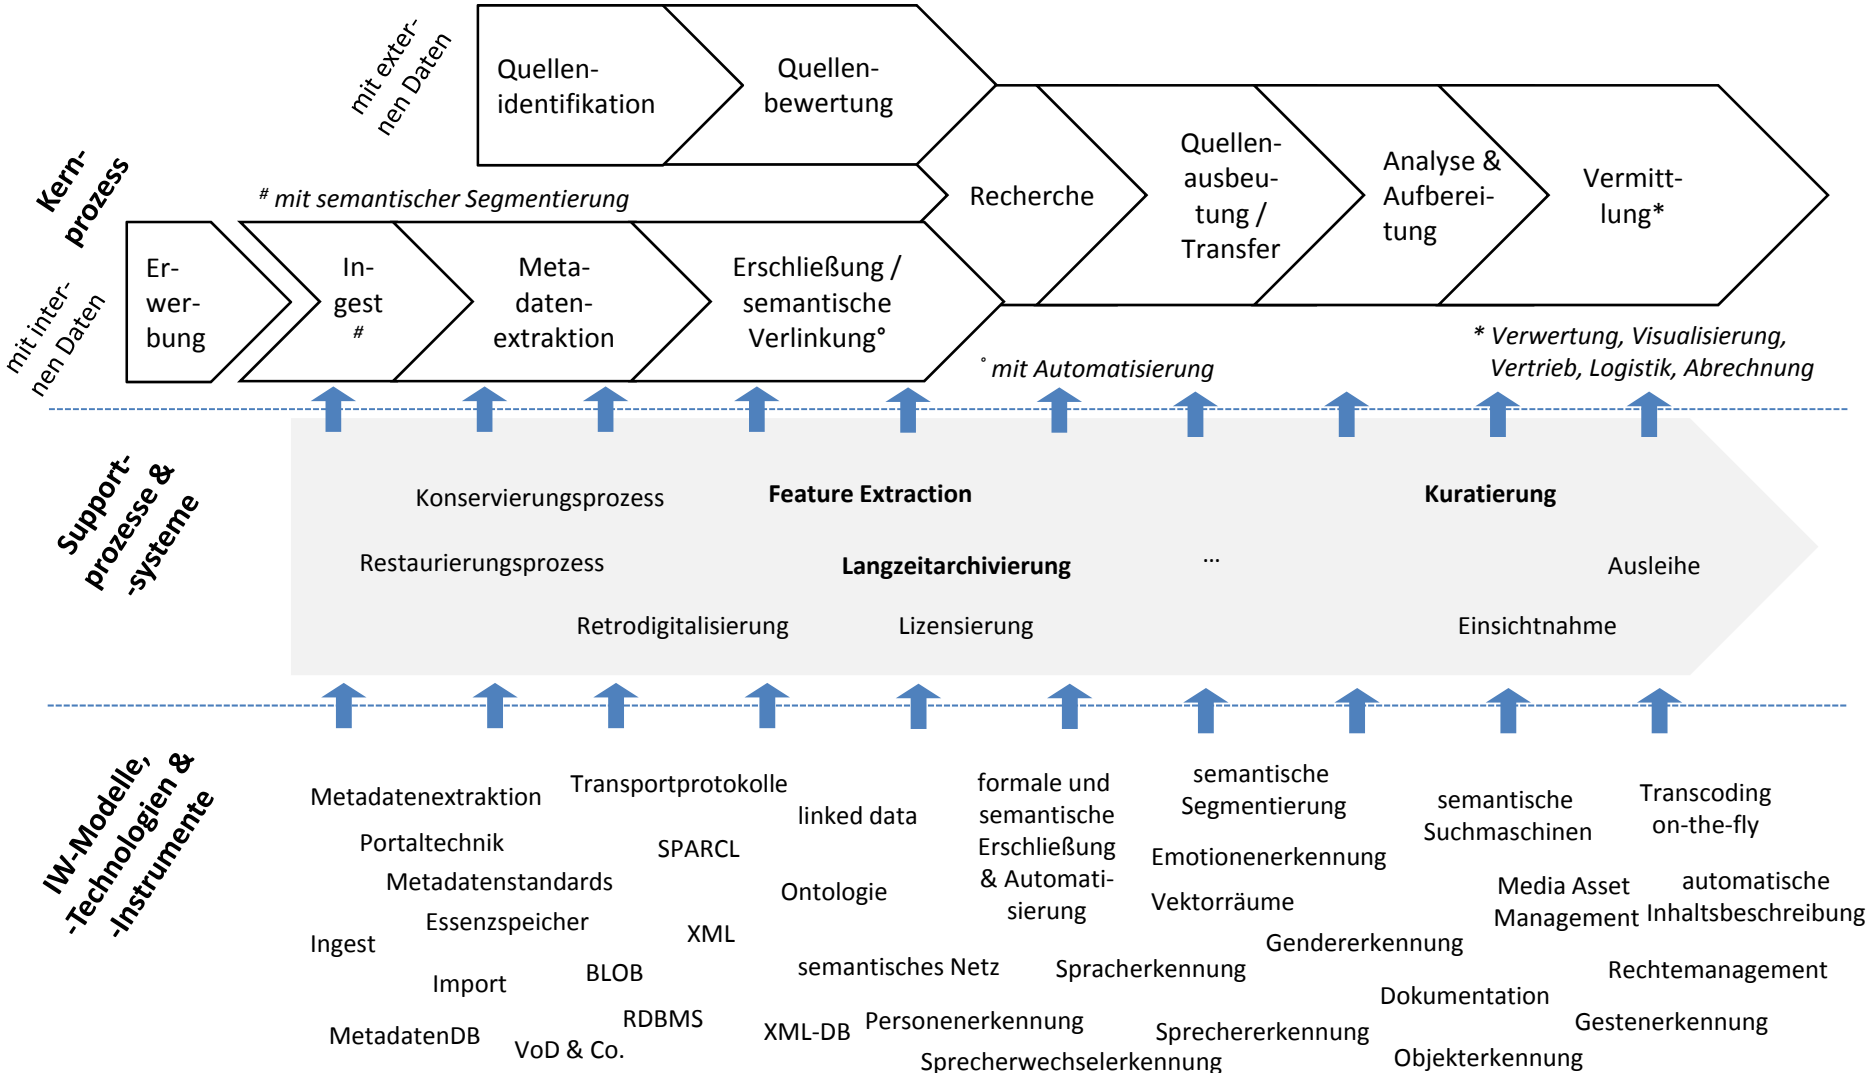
mit externen Daten

Quellenidentifikation

Quellenbewertung

Kernprozess

# mit semantischer Segmentierung

Recherche

Quellenausbeutung / Transfer

Analyse & Aufbereitung

Vermittlung*

mit internen Daten

Erwerbung

Ingest #

Metadatenextraktion

Erschließung / semantische Verlinkung°

° mit Automatisierung

* Verwertung, Visualisierung, Vertrieb, Logistik, Abrechnung

Supportprozesse & -systeme

Konservierungsprozess

Feature Extraction

Kuratierung

Restaurierungsprozess

Langzeitarchivierung

...

Ausleihe

Retrodigitalisierung

Lizensierung

Einsichtnahme

IW-Modelle, -Technologien & -Instrumente

Metadatenextraktion

Transportprotokolle

linked data

formale und semantische Erschließung & Automatisierung

semantische Segmentierung

semantische Suchmaschinen

Transcoding on-the-fly

Portaltechnik

SPARCL

Emotionenerkennung

Metadatenstandards

Ontologie

Media Asset Management

automatische Inhaltsbeschreibung

Vektorräume

Essenzspeicher

XML

Ingest

Gendererkennung

semantisches Netz

Spracherkennung

Rechtemanagement

Import

BLOB

Dokumentation

RDBMS

MetadatenDB

XML-DB

Personenerkennung

Sprechererkennung

Gestenerkennung

VoD & Co.

Sprecherwechselerkennung

Objekterkennung